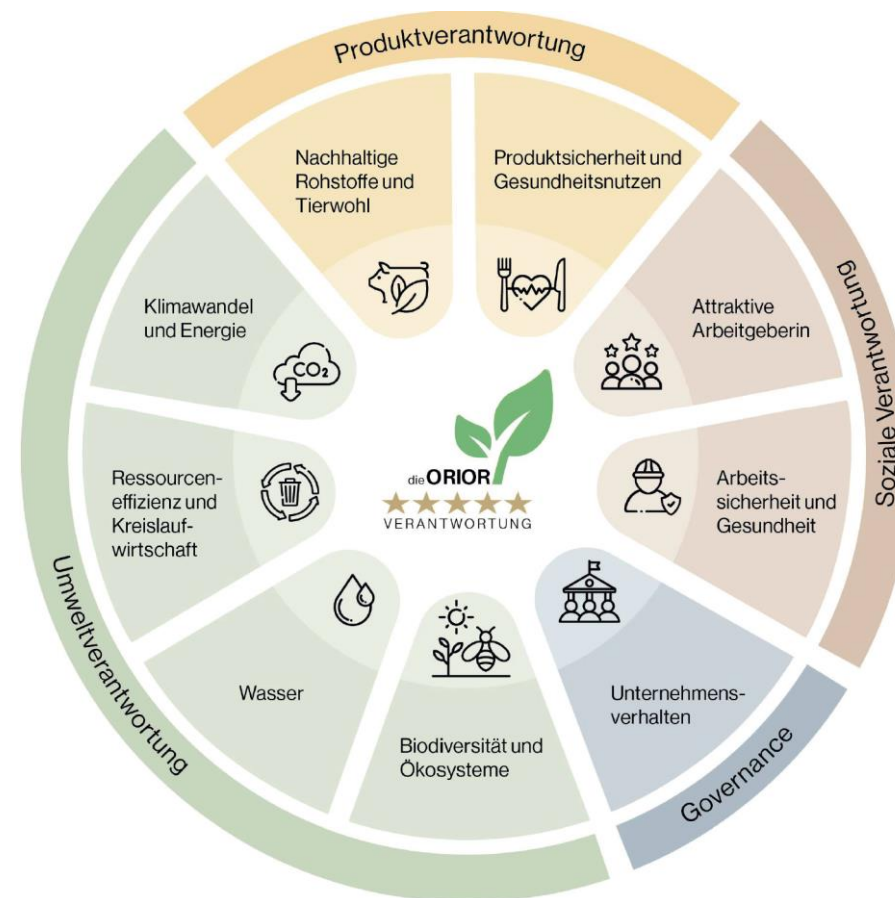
Produktverantwortung

Nachhaltige Rohstoffe und Tierwohl

Produktsicherheit und Gesundheitsnutzen

Soziale Verantwortung

Attraktive Arbeitgeberin

Arbeitssicherheit und Gesundheit

Governance

Unternehmensverhalten

Biodiversität und Ökosysteme

Wasser

Ressourceneffizienz und Kreislaufwirtschaft

Klimawandel und Energie

$CO_2$

Umweltverantwortung

die ORIOR
★★★★★
VERANTWORTUNG